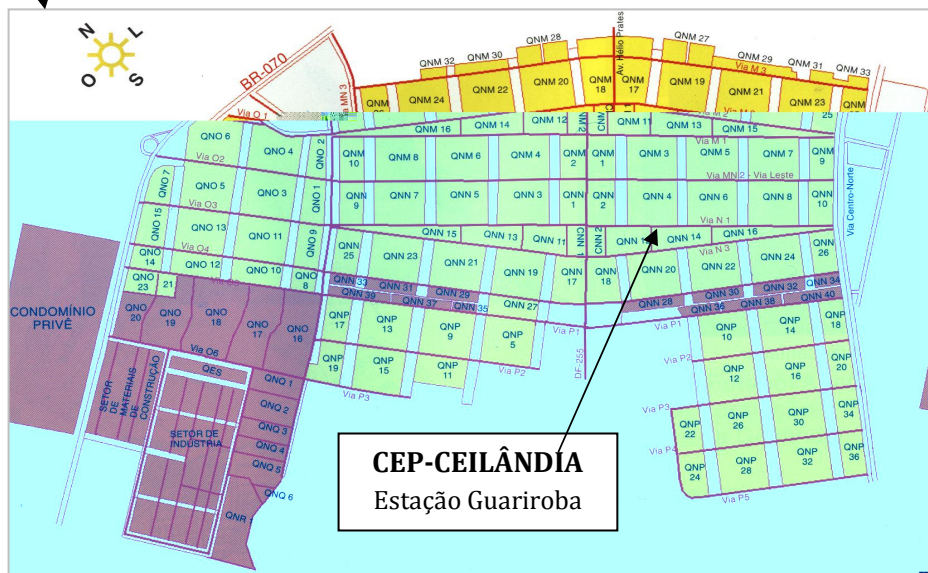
N L O S

BR-070

QNM 32 QNM 30 QNM 28 Av. Hélio Prates QNM 27 QNM 29 QNM 31 QNM 33

QNM 24 QNM 22 QNM 20 QNM 18 QNM 17 QNM 19 QNM 21 QNM 23

Via M 3

Via MN 3

Via O 1

QNM 16 QNM 14 QNM 12 CNM QNM 11 QNM 13 QNM 15

QNO 6 QNO 4 QNO 2 QNM 10 QNM 8 QNM 6 QNM 4 QNM 2 QNM 1 QNM 3 QNM 5 QNM 7 QNM 9

Via M 1

Via O2

Via MN 2 - Via Leste

QNO 7 QNO 5 QNO 3 QNO 1 QNN 9 QNN 7 QNN 5 QNN 3 QNN 1 QNN 2 QNN 4 QNN 6 QNN 8 QNN 10

Via O3

Via N 1

QNO 15 QNO 13 QNO 11 QNO 9 QNN 15 QNN 13 QNN 11 CNN 1 CNN 2 QNN 14 QNN 16

Via Centro-Norte

Via O4

Via N 3

QNO 14 QNO 12 QNO 10 QNO 8 QNN 25 QNN 23 QNN 21 QNN 19 QNN 17 QNN 18 QNN 20 QNN 22 QNN 24 QNN 26

QNO 23 21

QNN 33 QNN 31 QNN 29 QNN 39 QNN 37 QNN 35 QNN 27 QNN 28 QNN 36 QNN 30 QNN 38 QNN 32 QNN 40 QNN 34

CONDOMÍNIO PRIVÊ

QNO 20 QNO 19 QNO 18 QNO 17 QNO 16

QNP 17 QNP 13 QNP 9 QNP 5

Via P1

QNP 10 QNP 14 QNP 18

Via O6

QNP 19 QNP 15 QNP 11

Via P2

DF-255

QNP 12 QNP 16 QNP 20

QES

QNQ 1

Via P3

SETOR DE MATERIAIS DE CONSTRUÇÃO

QNQ 2

QNQ 3

SETOR DE INDÚSTRIA

QNQ 4

QNQ 5

QNQ 6

QNR 1

QNP 22 QNP 26 QNP 30 QNP 34

Via P4

QNP 24 QNP 28 QNP 32 QNP 36

Via P5

CEP-CEILÂNDIA
Estação Guariroba